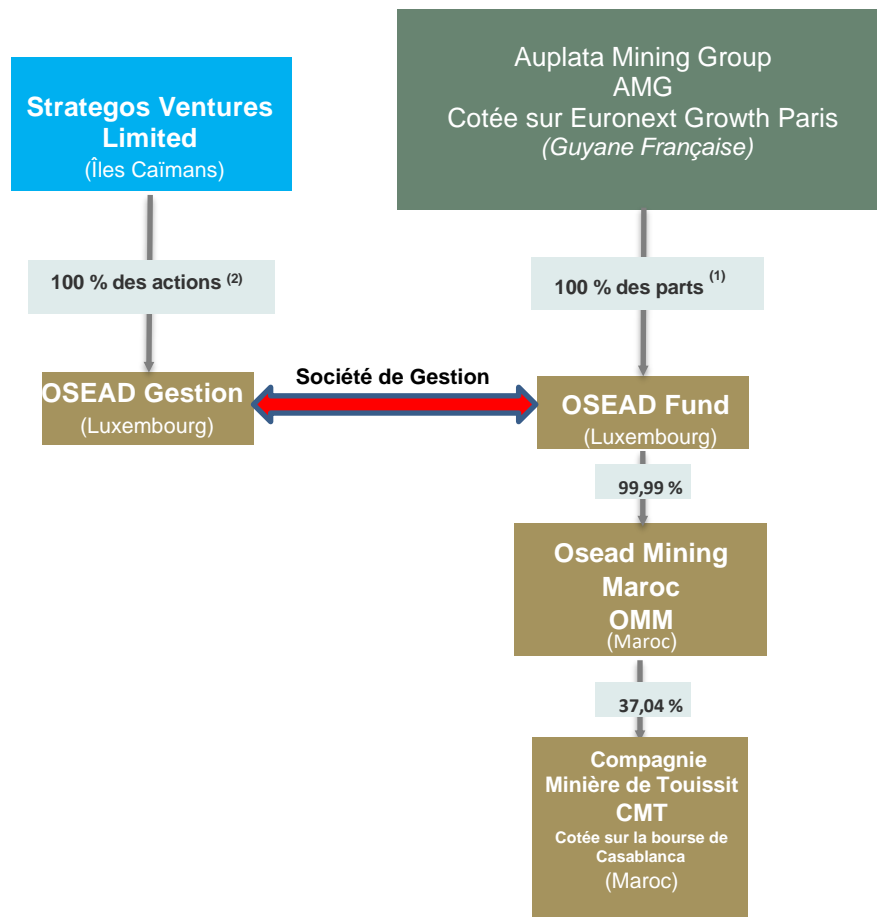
Strategos Ventures Limited
(Îles Caïmans)

Auplata Mining Group
AMG
Cotée sur Euronext Growth Paris
(Guyane Française)

100 % des actions $^{(2)}$

100 % des parts $^{(1)}$

Société de Gestion

OSEAD Gestion
(Luxembourg)

OSEAD Fund
(Luxembourg)

99,99 %

Osead Mining Maroc
OMM
(Maroc)

37,04 %

Compagnie Minière de Touissit
CMT
Cotée sur la bourse de Casablanca
(Maroc)